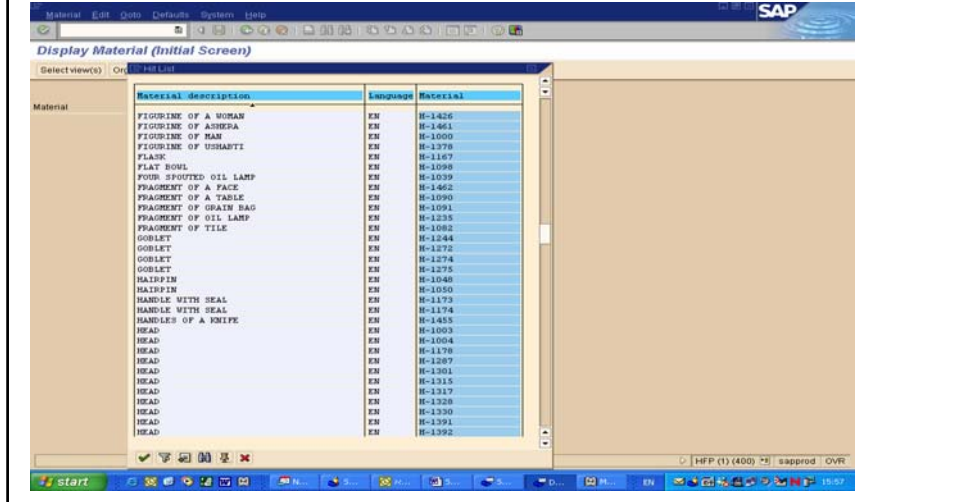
Material Edit Goto Defaults System Help

SAP

Display Material (Initial Screen)

Select view(s) Or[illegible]

Hit List

Material

| Material description | Language | Material |
|---|---|---|
| FIGURINE OF A WOMAN | EN | H-1426 |
| FIGURINE OF ASHERA | EN | H-1461 |
| FIGURINE OF MAN | EN | H-1000 |
| FIGURINE OF USHABTI | EN | H-1378 |
| FLASK | EN | H-1167 |
| FLAT BOWL | EN | H-1098 |
| FOUR SPOUTED OIL LAMP | EN | H-1039 |
| FRAGMENT OF A FACE | EN | H-1462 |
| FRAGMENT OF A TABLE | EN | H-1090 |
| FRAGMENT OF GRAIN BAG | EN | H-1091 |
| FRAGMENT OF OIL LAMP | EN | H-1235 |
| FRAGMENT OF TILE | EN | H-1082 |
| GOBLET | EN | H-1244 |
| GOBLET | EN | H-1272 |
| GOBLET | EN | H-1274 |
| GOBLET | EN | H-1275 |
| HAIRPIN | EN | H-1048 |
| HAIRPIN | EN | H-1050 |
| HANDLE WITH SEAL | EN | H-1173 |
| HANDLE WITH SEAL | EN | H-1174 |
| HANDLES OF A KNIFE | EN | H-1455 |
| HEAD | EN | H-1003 |
| HEAD | EN | H-1004 |
| HEAD | EN | H-1178 |
| HEAD | EN | H-1287 |
| HEAD | EN | H-1301 |
| HEAD | EN | H-1315 |
| HEAD | EN | H-1317 |
| HEAD | EN | H-1328 |
| HEAD | EN | H-1330 |
| HEAD | EN | H-1391 |
| HEAD | EN | H-1392 |

HFP (1) (400) sapprod OVR

start N... S... H... S... S... D... M... EN 15:57